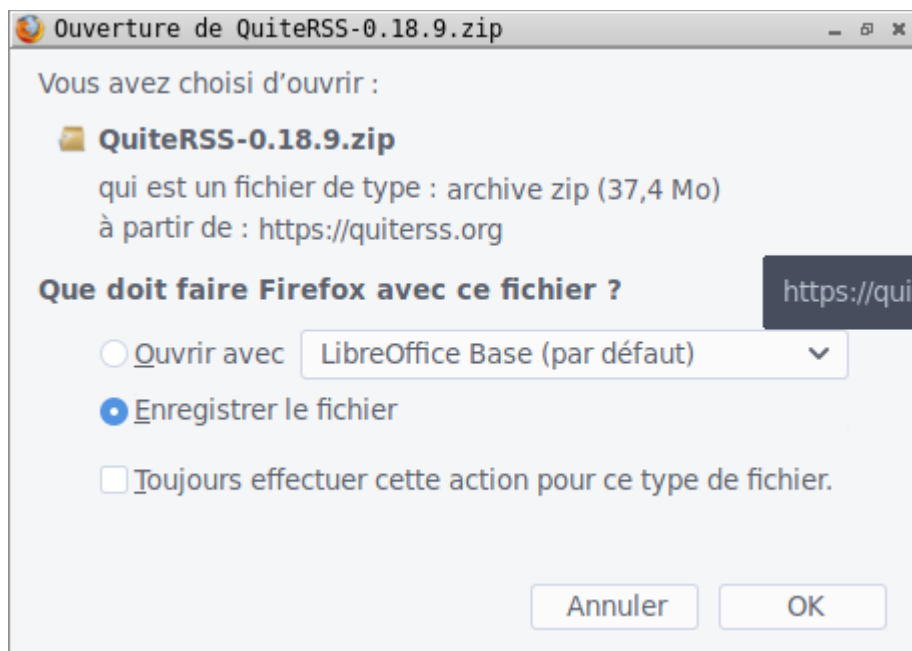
Ouverture de QuiteRSS-0.18.9.zip

Vous avez choisi d'ouvrir :

QuiteRSS-0.18.9.zip

qui est un fichier de type : archive zip (37,4 Mo)
à partir de : https://quiterss.org

Que doit faire Firefox avec ce fichier ?

https://qui

Ouvrir avec LibreOffice Base (par défaut)

Enregistrer le fichier

Toujours effectuer cette action pour ce type de fichier.

Annuler OK